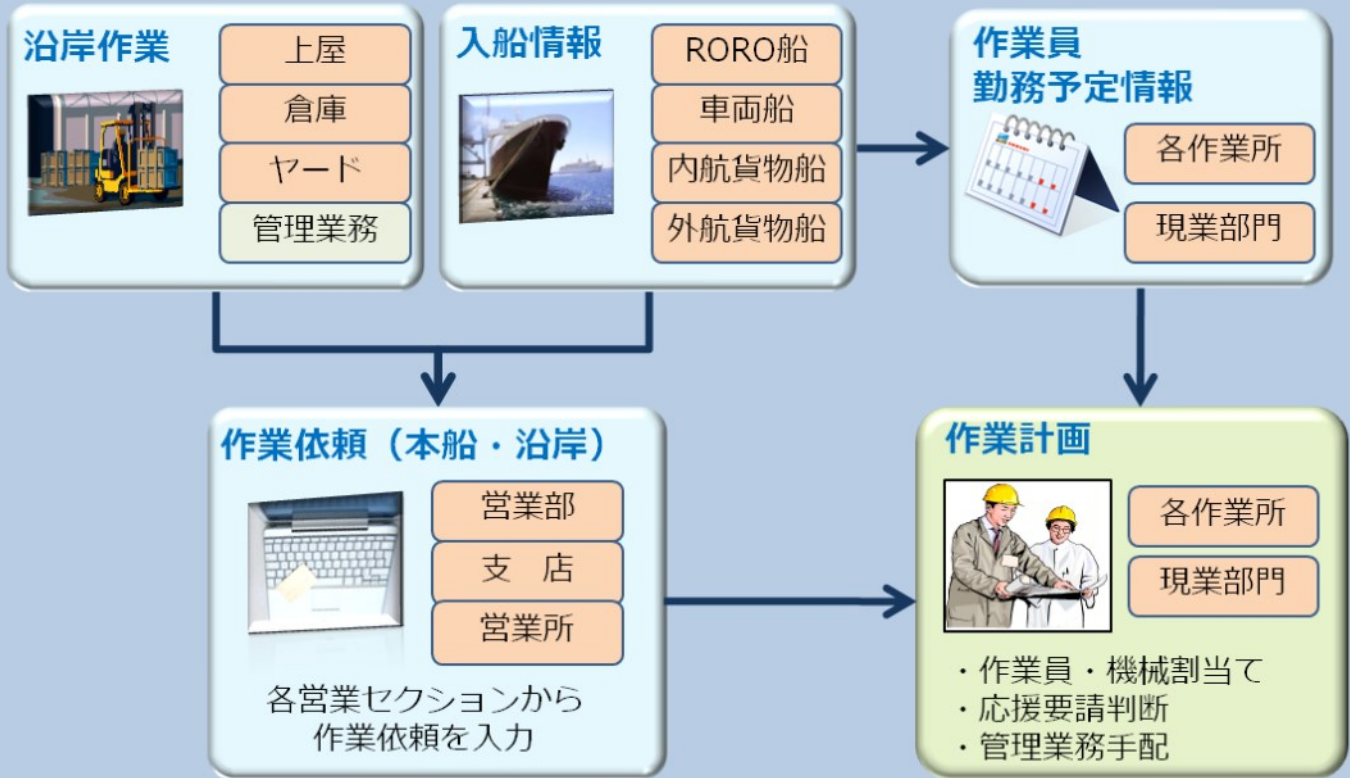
沿岸作業

上屋

倉庫

ヤード

管理業務

入船情報

RORO船

車両船

内航貨物船

外航貨物船

作業員
勤務予定情報

各作業所

現業部門

作業依頼（本船・沿岸）

営業部

支　店

営業所

各営業セクションから
作業依頼を入力

作業計画

各作業所

現業部門

・作業員・機械割当て
・応援要請判断
・管理業務手配